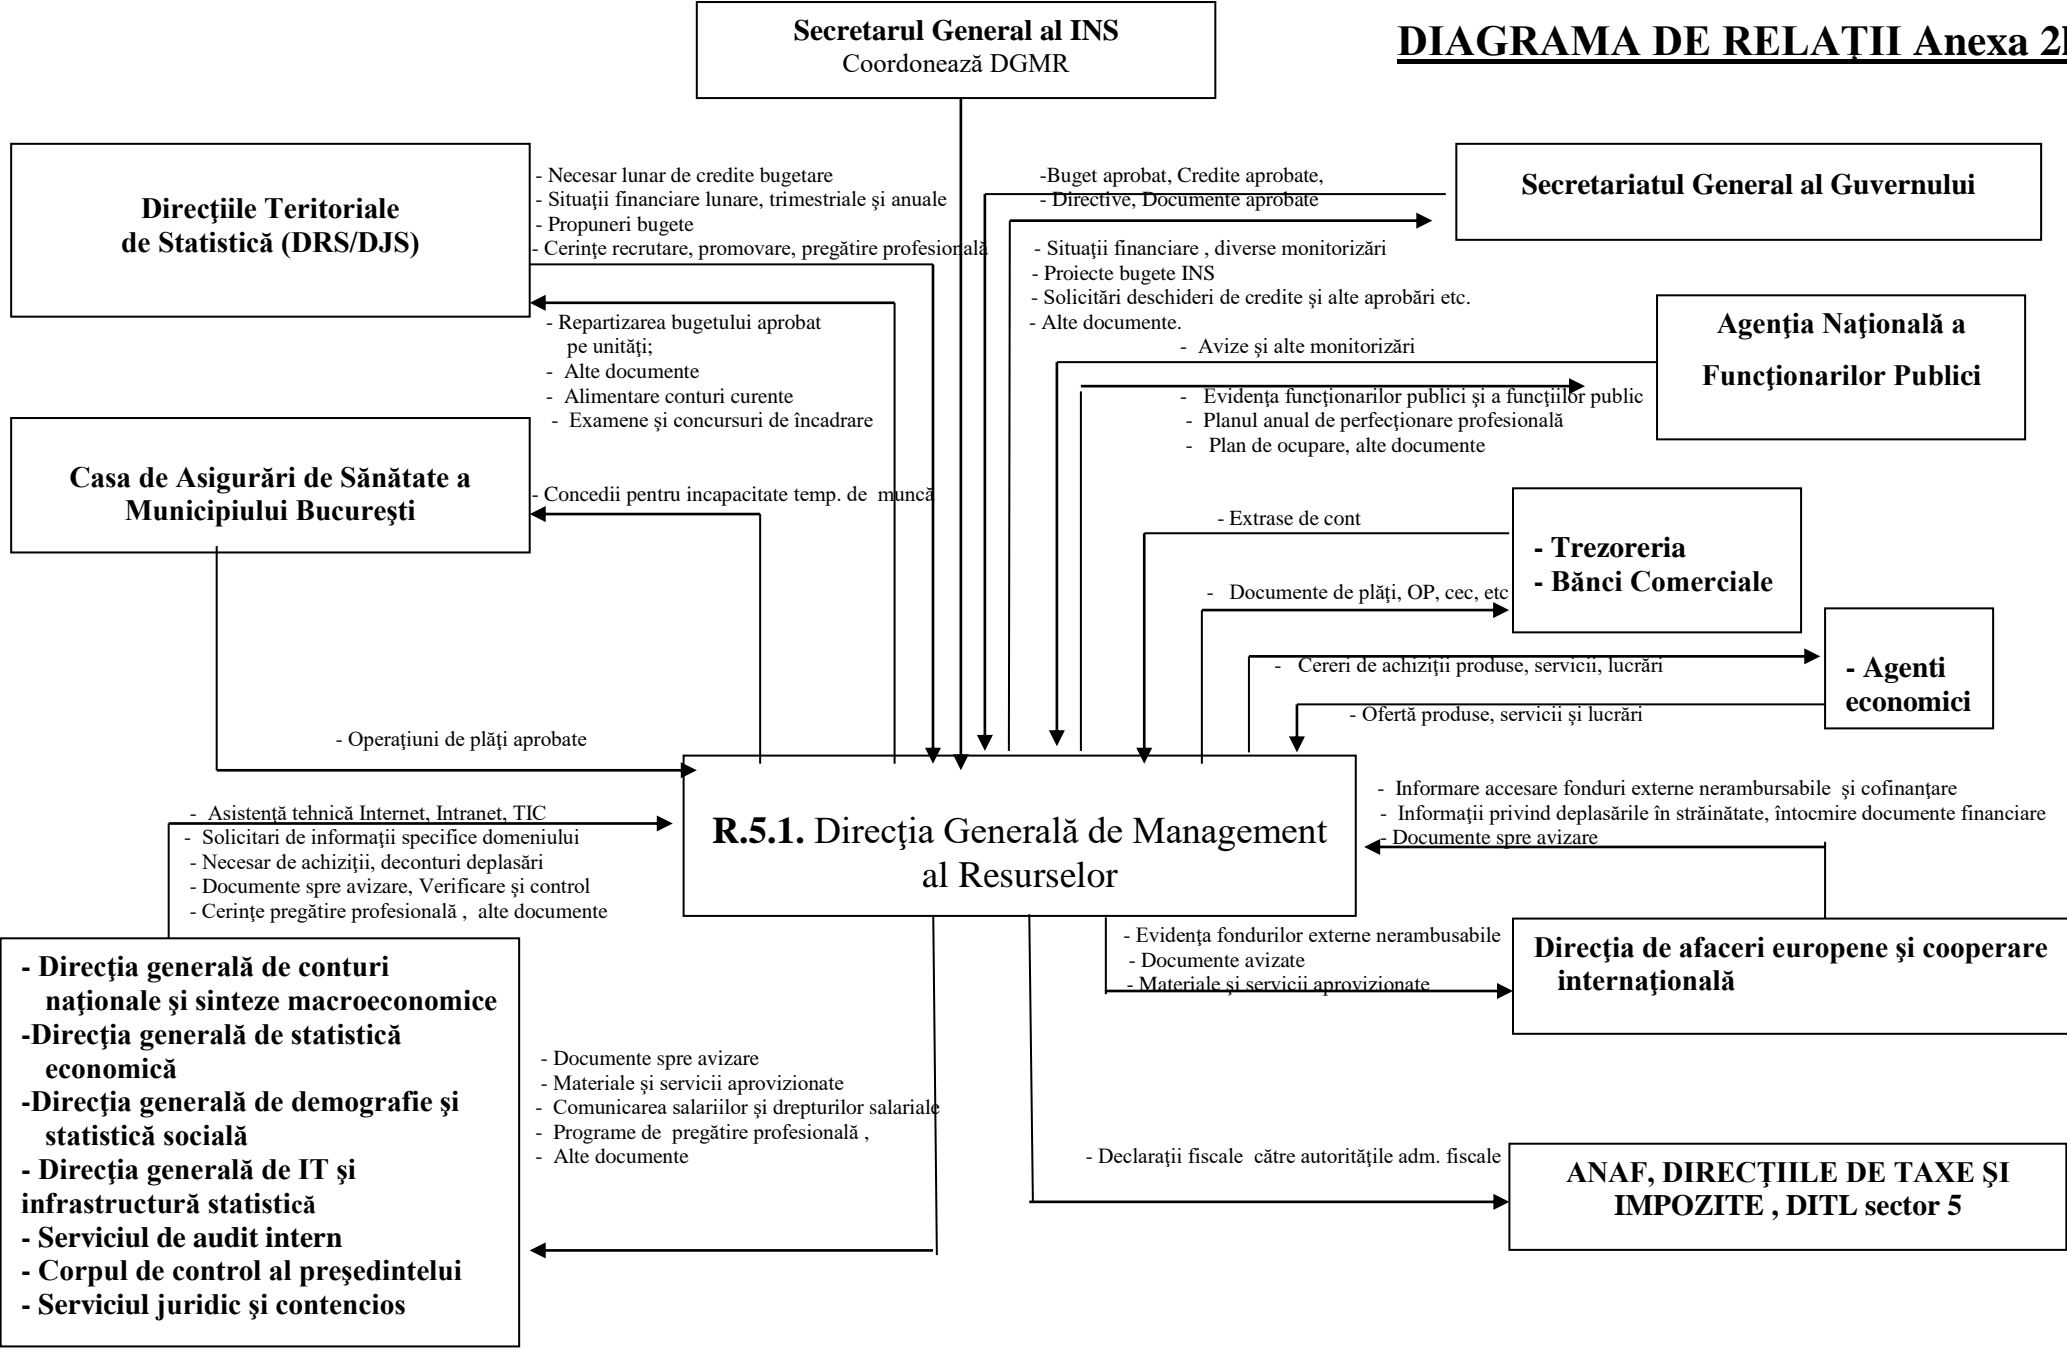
Secretarul General al INS
Coordonează DGMR

DIAGRAMA DE RELAŢII Anexa 2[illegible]

Direcţiile Teritoriale de Statistică (DRS/DJS)

- Necesar lunar de credite bugetare
- Situaţii financiare lunare, trimestriale şi anuale
- Propuneri bugete
- Cerinţe recrutare, promovare, pregătire profesională

- Repartizarea bugetului aprobat pe unităţi;
- Alte documente
- Alimentare conturi curente
- Examene şi concursuri de încadrare

-Buget aprobat, Credite aprobate,
- Directive, Documente aprobate

Secretariatul General al Guvernului

- Situaţii financiare , diverse monitorizări
- Proiecte bugete INS
- Solicitări deschideri de credite şi alte aprobări etc.
- Alte documente.

Agenţia Naţională a Funcţionarilor Publici

- Avize şi alte monitorizări
- Evidenţa funcţionarilor publici şi a funcţiilor public
- Planul anual de perfecţionare profesională
- Plan de ocupare, alte documente

Casa de Asigurări de Sănătate a Municipiului Bucureşti

- Concedii pentru incapacitate temp. de muncă

- Extrase de cont

- Trezoreria
- Bănci Comerciale

- Documente de plăţi, OP, cec, etc

- Cereri de achiziţii produse, servicii, lucrări

- Agenti economici

- Ofertă produse, servicii şi lucrări

- Operaţiuni de plăţi aprobate

- Informare accesare fonduri externe nerambursabile şi cofinanţare
- Informaţii privind deplasările în străinătate, întocmire documente financiare
- Documente spre avizare

- Asistenţă tehnică Internet, Intranet, TIC
- Solicitari de informaţii specifice domeniului
- Necesar de achiziţii, deconturi deplasări
- Documente spre avizare, Verificare şi control
- Cerinţe pregătire profesională , alte documente

R.5.1. Direcţia Generală de Management al Resurselor

- Evidenţa fondurilor externe nerambusabile
- Documente avizate
- Materiale şi servicii aprovizionate

Direcţia de afaceri europene şi cooperare internaţională

- Direcţia generală de conturi naţionale şi sinteze macroeconomice
-Direcţia generală de statistică economică
-Direcţia generală de demografie şi statistică socială
- Direcţia generală de IT şi infrastructură statistică
- Serviciul de audit intern
- Corpul de control al preşedintelui
- Serviciul juridic şi contencios

- Documente spre avizare
- Materiale şi servicii aprovizionate
- Comunicarea salariilor şi drepturilor salariale
- Programe de pregătire profesională ,
- Alte documente

- Declaraţii fiscale către autorităţile adm. fiscale

ANAF, DIRECŢIILE DE TAXE ŞI IMPOZITE , DITL sector 5